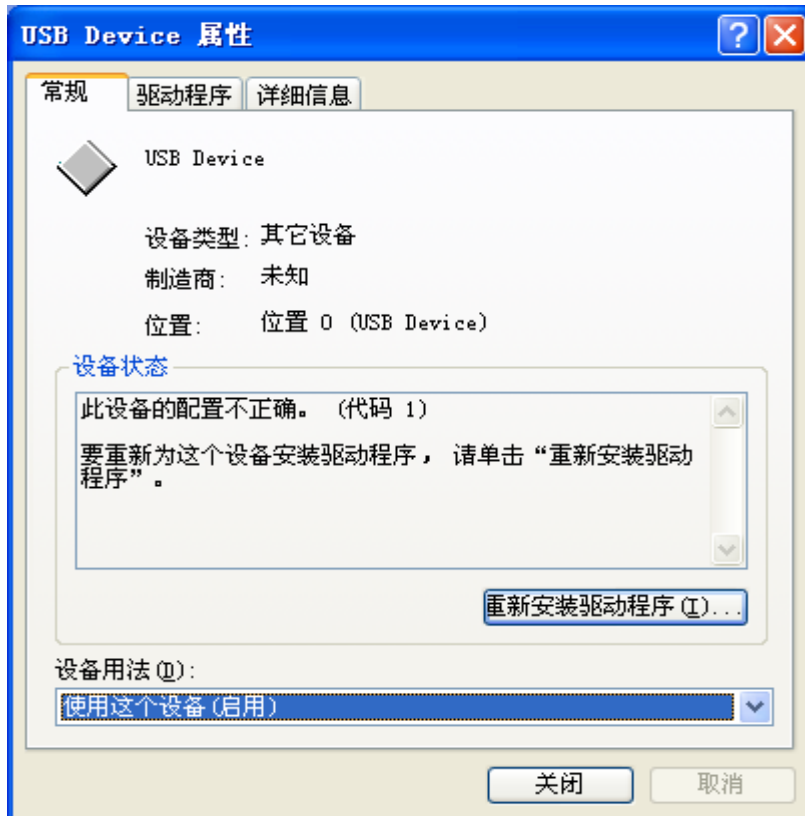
USB Device 属性

?

常规 驱动程序 详细信息

USB Device

设备类型: 其它设备

制造商: 未知

位置: 位置 0 (USB Device)

设备状态

此设备的配置不正确。 (代码 1)

要重新为这个设备安装驱动程序， 请单击“重新安装驱动程序”。

重新安装驱动程序(I)...

设备用法(D):

使用这个设备(启用)

关闭 取消